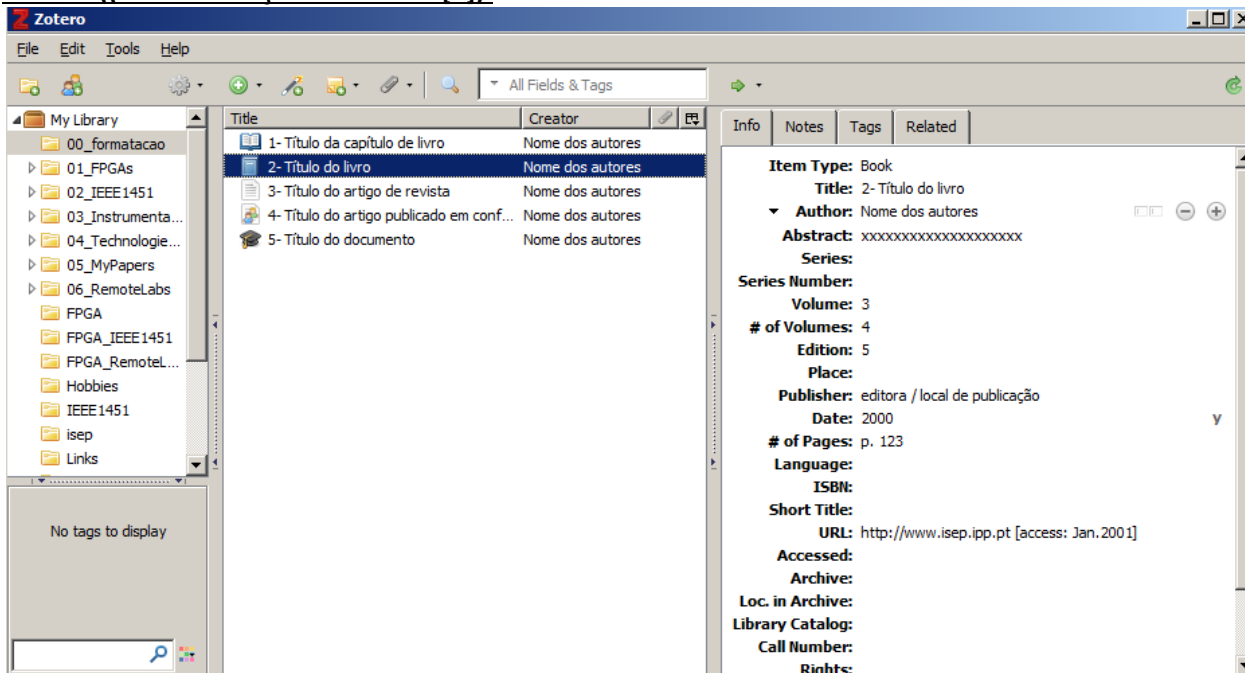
Zotero

File Edit Tools Help

All Fields & Tags

My Library
00_formatacao
01_FPGAs
02_IEEE1451
03_Instrumenta...
04_Technologie...
05_MyPapers
06_RemoteLabs
FPGA
FPGA_IEEE1451
FPGA_RemoteL...
Hobbies
IEEE1451
isep
Links

No tags to display

| Title | Creator |
|---|---|
| 1- Título da capítulo de livro | Nome dos autores |
| 2- Título do livro | Nome dos autores |
| 3- Título do artigo de revista | Nome dos autores |
| 4- Título do artigo publicado em conf... | Nome dos autores |
| 5- Título do documento | Nome dos autores |

Info Notes Tags Related

Item Type: Book
Title: 2- Título do livro
Author: Nome dos autores
Abstract: xxxxxxxxxxxxxxxxxxxx
Series:
Series Number:
Volume: 3
# of Volumes: 4
Edition: 5
Place:
Publisher: editora / local de publicação
Date: 2000 y
# of Pages: p. 123
Language:
ISBN:
Short Title:
URL: http://www.isep.ipp.pt [access: Jan.2001]
Accessed:
Archive:
Loc. in Archive:
Library Catalog:
Call Number:
Rights: